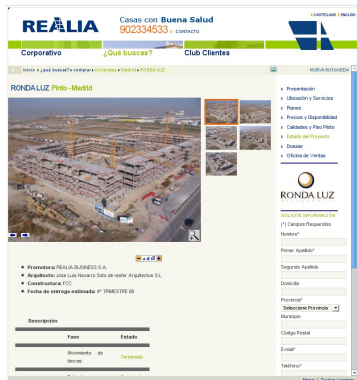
| CASTELLANO | ENGLISH

REALIA

Casas con Buena Salud
902334533 | CONTACTO

Corporativo ¿Qué buscas? Club Clientes

Inicio > ¿qué buscas? > comprar > viviendas > Madrid > RONDA LUZ

NUEVA BUSQUEDA

RONDA LUZ Pinto - Madrid

- Promotora: REALIA BUSINESS S.A.
- Arquitecto: Jose Luis Navarro Soto de realia Arquitectos S.L.
- Constructora: FCC
- Fecha de entrega estimada: 4º TRIMESTRE 08

Descripción

| Fase | Estado |
|---|---|
| Movimiento de tierras | Terminado |

- Presentación
- Ubicación y Servicios
- Planos
- Precios y Disponibilidad
- Calidades y Piso Piloto
- Estado del Proyecto
- Dossier
- Oficina de Ventas

RONDA LUZ

SOLICITE INFORMACIÓN
(*) Campos Requeridos
Nombre*
Primer Apellido*
Segundo Apellido
Dirección
Provincia*
Seleccione Provincia
Municipio
Código Postal
E-mail*
Teléfono*